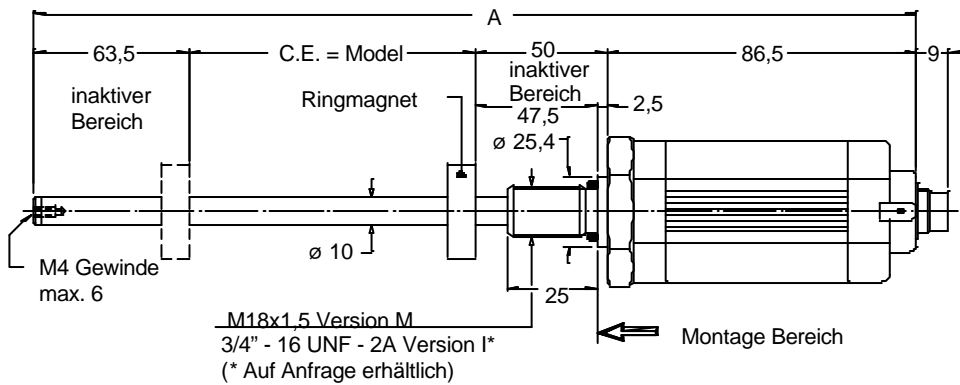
A

63,5

C.E. = Model

50

86,5

9

inaktiver Bereich

Ringmagnet

inaktiver Bereich

47,5

2,5

ø 25,4

ø 10

M4 Gewinde max. 6

25

M18x1,5 Version M
3/4" - 16 UNF - 2A Version I*
(* Auf Anfrage erhältlich)

Montage Bereich